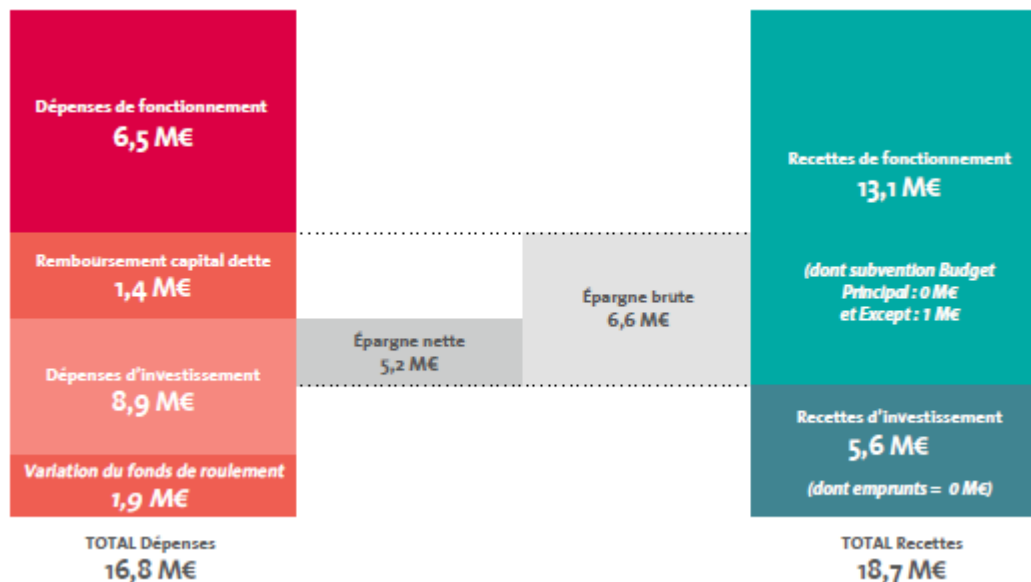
Dépenses de fonctionnement
6,5 M€

Remboursement capital dette
1,4 M€

Dépenses d'investissement
8,9 M€

Variation du fonds de roulement
1,9 M€

TOTAL Dépenses
16,8 M€

Épargne nette
5,2 M€

Épargne brute
6,6 M€

Recettes de fonctionnement
13,1 M€

(dont subvention Budget Principal : 0 M€ et Except : 1 M€

Recettes d'investissement
5,6 M€

(dont emprunts = 0 M€)

TOTAL Recettes
18,7 M€